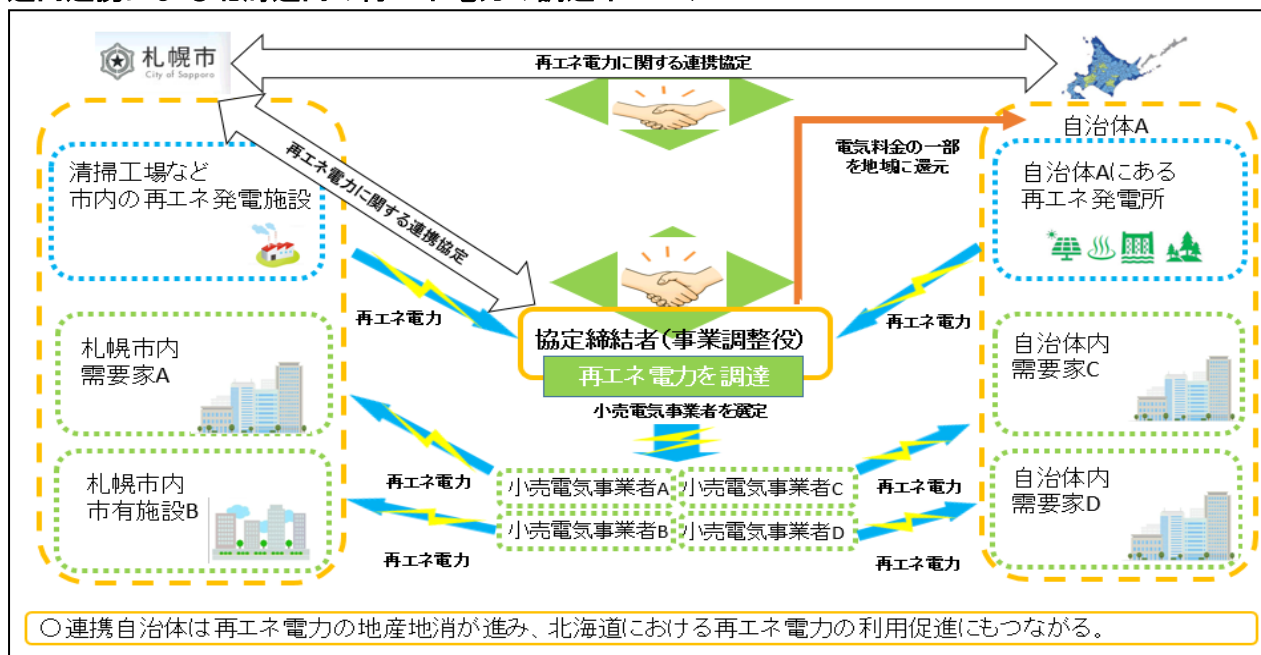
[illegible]

札幌市
City of Sapporo

再エネ電力に関する連携協定

自治体A

電気料金の一部を地域に還元

清掃工場など市内の再エネ発電施設

再エネ電力に関する連携協定

自治体Aにある再エネ発電所

再エネ電力

協定締結者(事業調整役)

再エネ電力を調達

再エネ電力

札幌市内需要家A

小売電気事業者を選定

自治体内需要家C

札幌市内市有施設B

再エネ電力

小売電気事業者A

小売電気事業者C

再エネ電力

小売電気事業者B

小売電気事業者D

自治体内需要家D

再エネ電力

再エネ電力

○連携自治体は再エネ電力の地産地消が進み、北海道における再エネ電力の利用促進にもつながる。